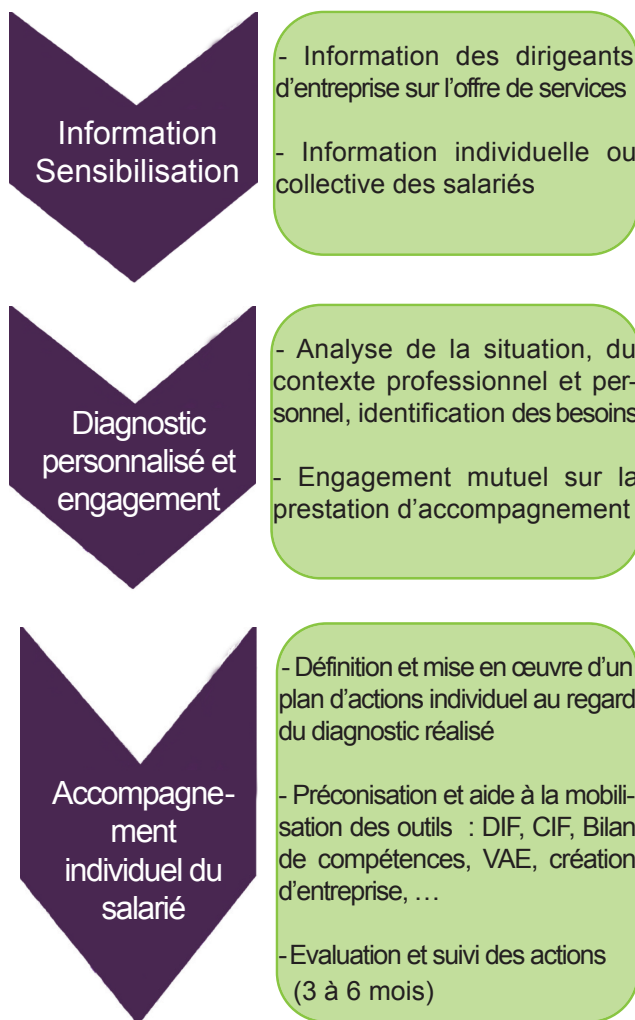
Information Sensibilisation

- Information des dirigeants d'entreprise sur l'offre de services

- Information individuelle ou collective des salariés

Diagnostic personnalisé et engagement

- Analyse de la situation, du contexte professionnel et personnel, identification des besoins

- Engagement mutuel sur la prestation d'accompagnement

Accompagnement individuel du salarié

- Définition et mise en œuvre d'un plan d'actions individuel au regard du diagnostic réalisé

- Préconisation et aide à la mobilisation des outils : DIF, CIF, Bilan de compétences, VAE, création d'entreprise, …

- Evaluation et suivi des actions (3 à 6 mois)